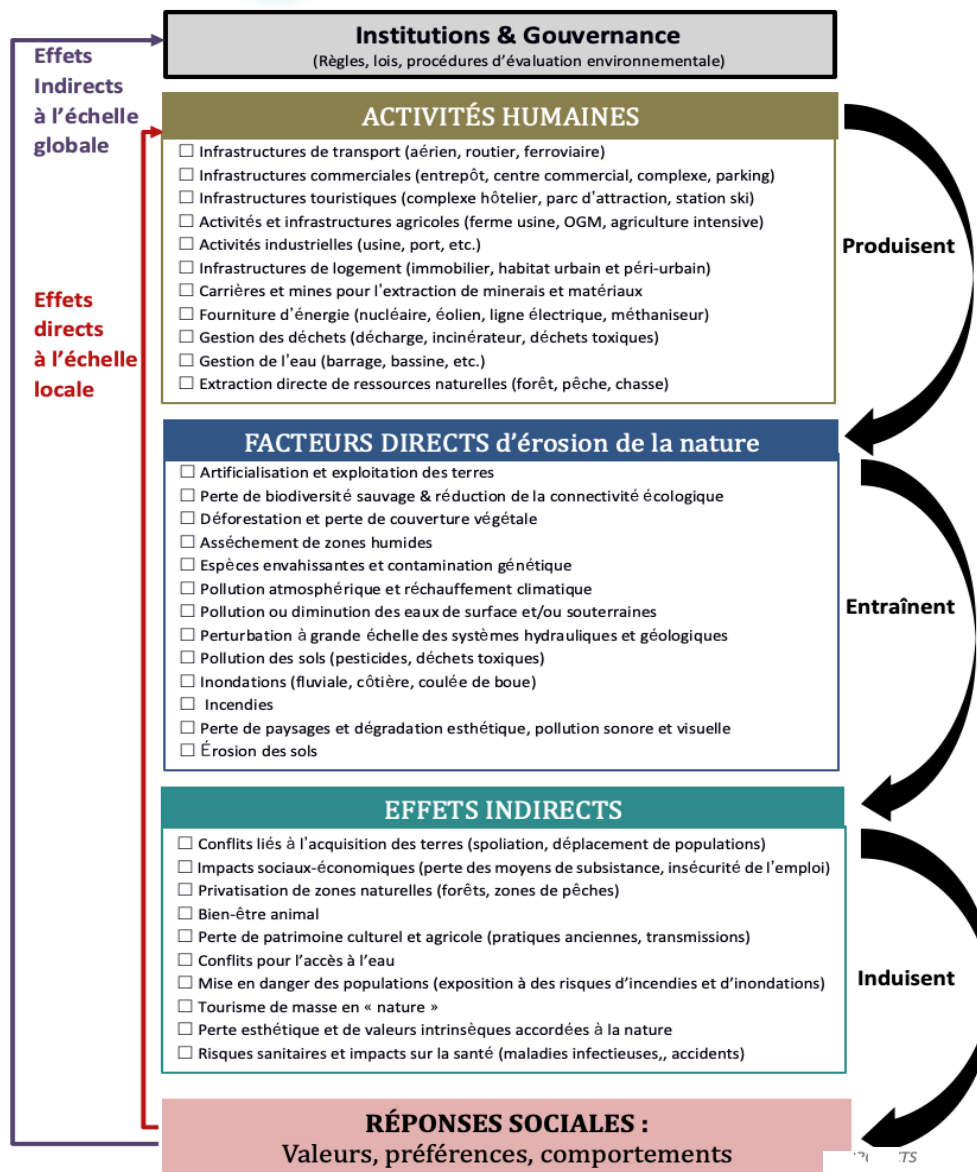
Effets Indirects à l'échelle globale

Institutions & Gouvernance
(Règles, lois, procédures d'évaluation environnementale)

ACTIVITÉS HUMAINES
☐ Infrastructures de transport (aérien, routier, ferroviaire)
☐ Infrastructures commerciales (entrepôt, centre commercial, complexe, parking)
☐ Infrastructures touristiques (complexe hôtelier, parc d'attraction, station ski)
☐ Activités et infrastructures agricoles (ferme usine, OGM, agriculture intensive)
☐ Activités industrielles (usine, port, etc.)
☐ Infrastructures de logement (immobilier, habitat urbain et péri-urbain)
☐ Carrières et mines pour l'extraction de minerais et matériaux
☐ Fourniture d'énergie (nucléaire, éolien, ligne électrique, méthaniseur)
☐ Gestion des déchets (décharge, incinérateur, déchets toxiques)
☐ Gestion de l'eau (barrage, bassine, etc.)
☐ Extraction directe de ressources naturelles (forêt, pêche, chasse)

Effets directs à l'échelle locale

Produisent

FACTEURS DIRECTS d'érosion de la nature
☐ Artificialisation et exploitation des terres
☐ Perte de biodiversité sauvage & réduction de la connectivité écologique
☐ Déforestation et perte de couverture végétale
☐ Assèchement de zones humides
☐ Espèces envahissantes et contamination génétique
☐ Pollution atmosphérique et réchauffement climatique
☐ Pollution ou diminution des eaux de surface et/ou souterraines
☐ Perturbation à grande échelle des systèmes hydrauliques et géologiques
☐ Pollution des sols (pesticides, déchets toxiques)
☐ Inondations (fluviale, côtière, coulée de boue)
☐ Incendies
☐ Perte de paysages et dégradation esthétique, pollution sonore et visuelle
☐ Érosion des sols

Entraînent

EFFETS INDIRECTS
☐ Conflits liés à l'acquisition des terres (spoliation, déplacement de populations)
☐ Impacts sociaux-économiques (perte des moyens de subsistance, insécurité de l'emploi)
☐ Privatisation de zones naturelles (forêts, zones de pêches)
☐ Bien-être animal
☐ Perte de patrimoine culturel et agricole (pratiques anciennes, transmissions)
☐ Conflits pour l'accès à l'eau
☐ Mise en danger des populations (exposition à des risques d'incendies et d'inondations)
☐ Tourisme de masse en « nature »
☐ Perte esthétique et de valeurs intrinsèques accordées à la nature
☐ Risques sanitaires et impacts sur la santé (maladies infectieuses,, accidents)

Induisent

RÉPONSES SOCIALES :
Valeurs, préférences, comportements

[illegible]TS